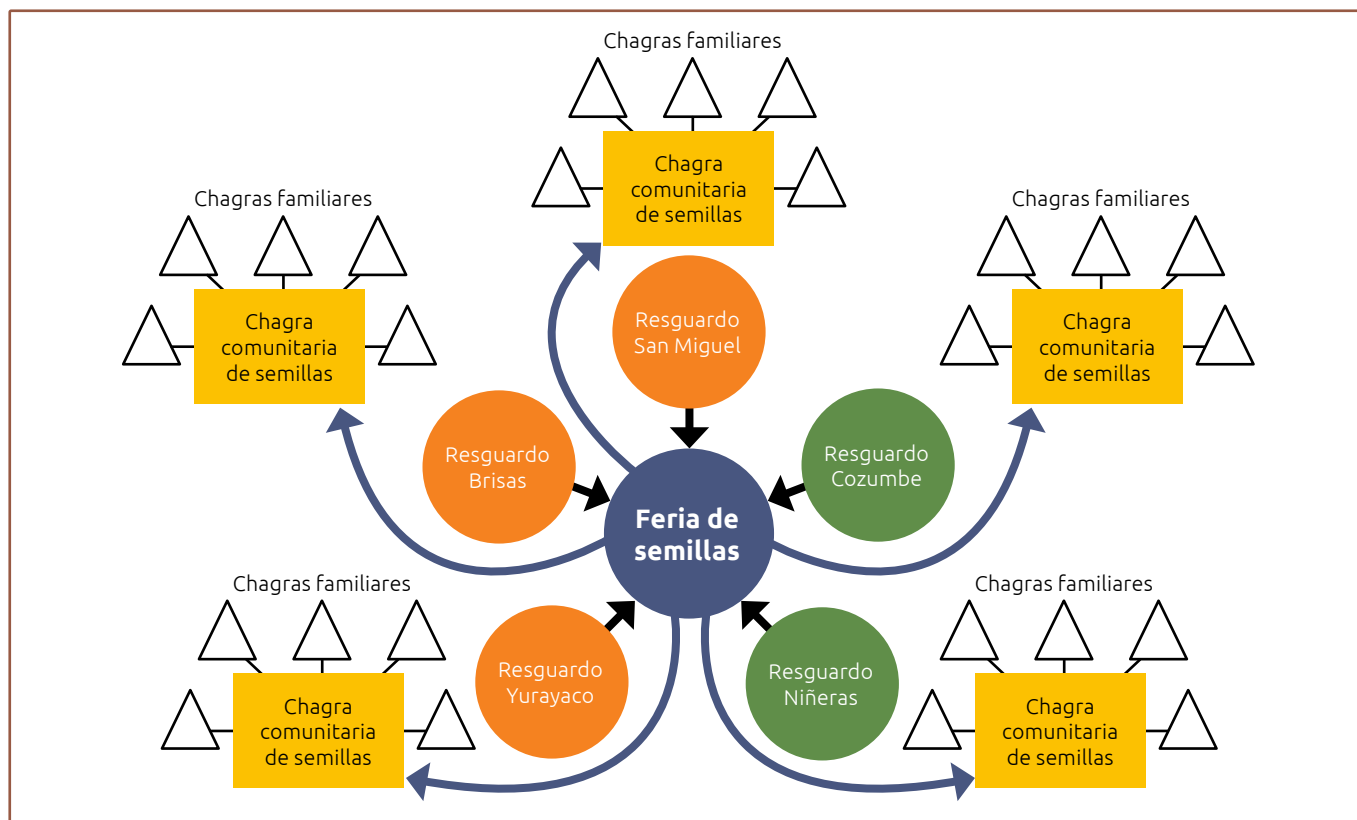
Chagras familiares

Chagra comunitaria de semillas

Chagras familiares

Chagra comunitaria de semillas

Chagras familiares

Chagra comunitaria de semillas

Resguardo San Miguel

Resguardo Brisas

Resguardo Cozumbe

Feria de semillas

Chagras familiares

Chagras familiares

Resguardo Yurayaco

Resguardo Niñeras

Chagra comunitaria de semillas

Chagra comunitaria de semillas